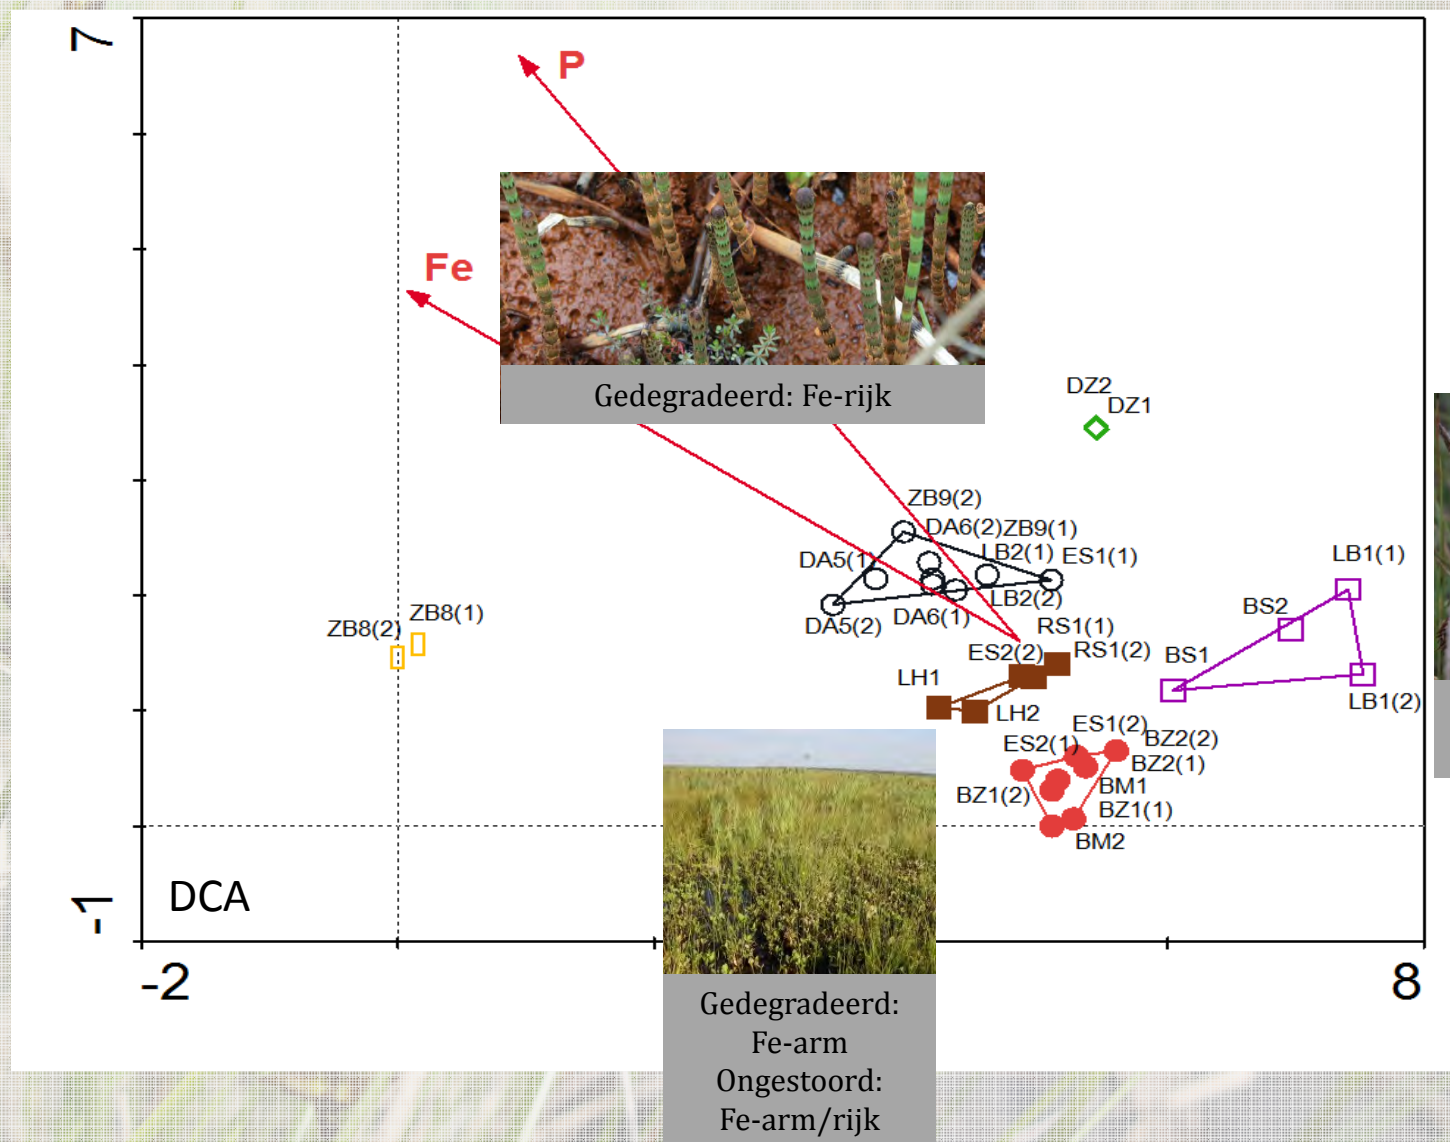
7

-1

-2

8

P

Fe

Gedegradeerd: Fe-rijk

DZ2
DZ1

ZB9(2)
DA6(2)ZB9(1)
LB2(1) ES1(1)
DA5(1)
LB2(2)
DA5(2)
DA6(1)
ZB8(2)
ZB8(1)
RS1(1)
ES2(2)
RS1(2)
LH1
LH2
LB1(1)
BS2
BS1
LB1(2)
ES1(2)
ES2(1)
BZ2(2)
BZ2(1)
BM1
BZ1(2)
BZ1(1)
BM2

DCA

Gedegradeerd: Fe-arm
Ongestoord: Fe-arm/rijk